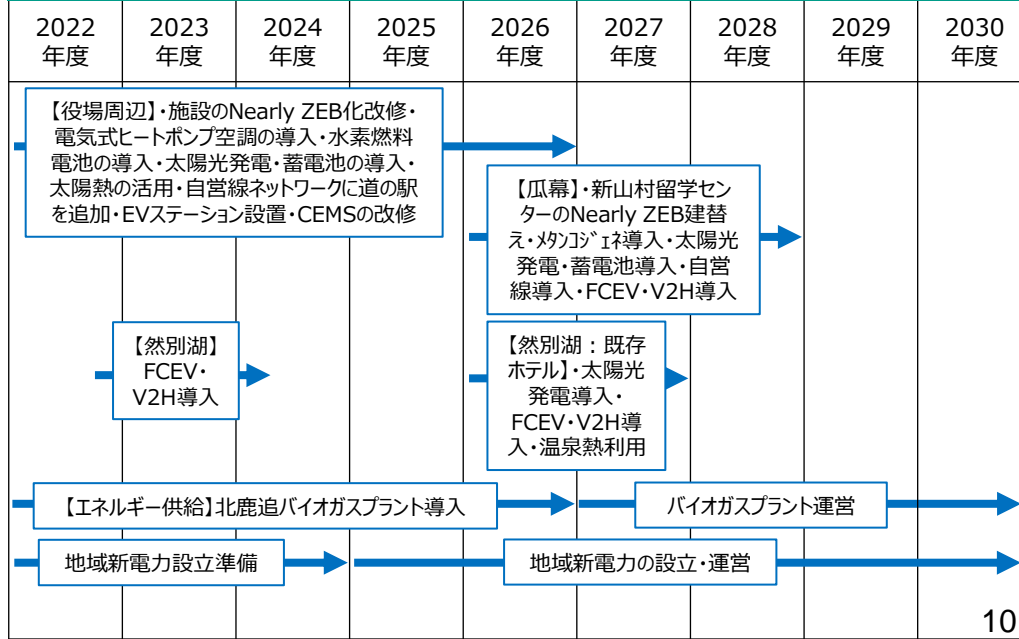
| 2022 年度 | 2023 年度 | 2024 年度 | 2025 年度 | 2026 年度 | 2027 年度 | 2028 年度 | 2029 年度 | 2030 年度 |
|---|---|---|---|---|---|---|---|---|

【役場周辺】・施設のNearly ZEB化改修・電気式ヒートポンプ空調の導入・水素燃料電池の導入・太陽光発電・蓄電池の導入・太陽熱の活用・自営線ネットワークに道の駅を追加・EVステーション設置・CEMSの改修

【瓜幕】・新山村留学センターのNearly ZEB建替え・ﾒﾀﾝｺｼﾞｪﾈ導入・太陽光発電・蓄電池導入・自営線導入・FCEV・V2H導入

【然別湖】FCEV・V2H導入

【然別湖：既存ホテル】・太陽光発電導入・FCEV・V2H導入・温泉熱利用

【エネルギー供給】北鹿追バイオガスプラント導入

バイオガスプラント運営

地域新電力設立準備

地域新電力の設立・運営

10